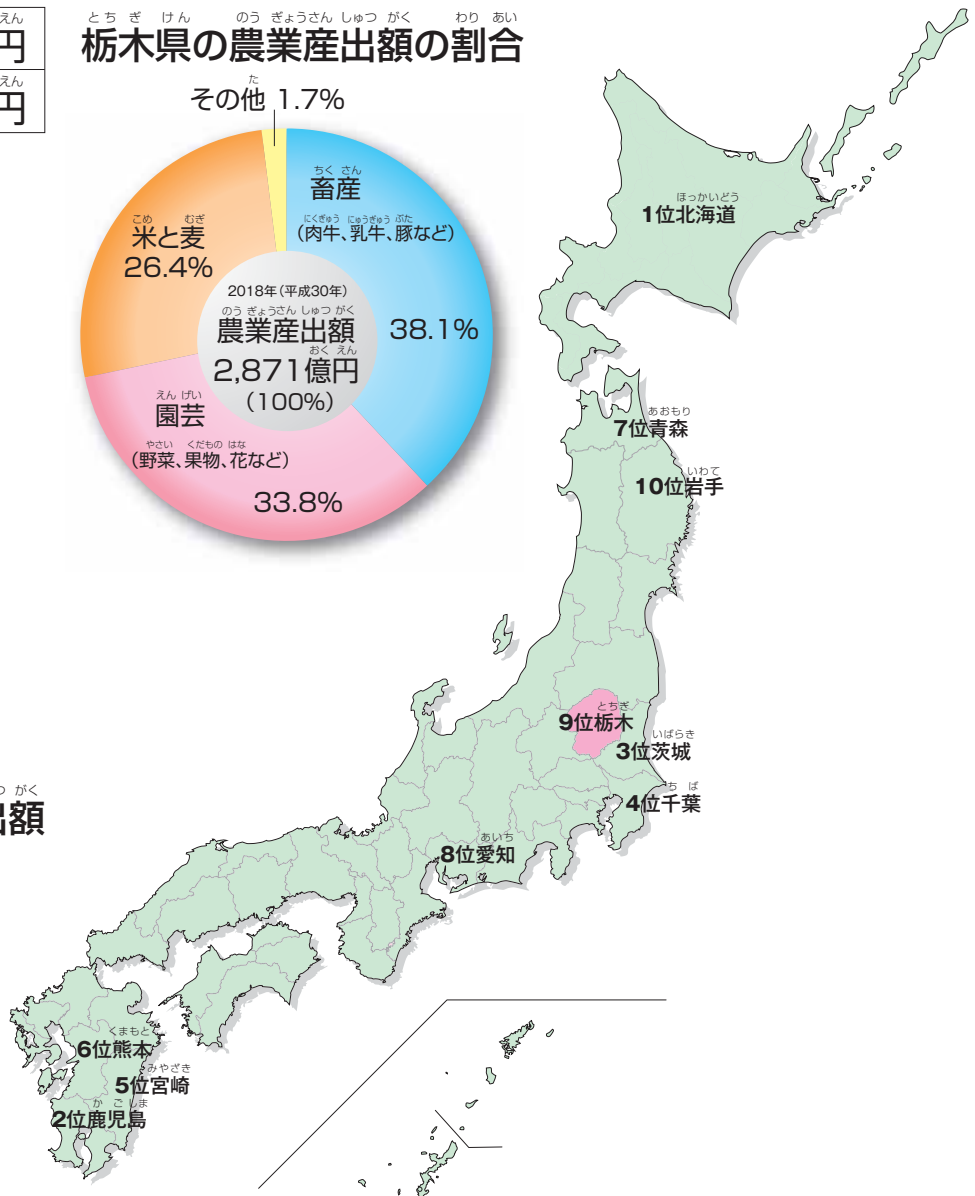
えん
円
えん
円

とちぎけん のうぎょうさんしゅつがく わりあい
栃木県の農業産出額の割合

た
その他 1.7%

ちくさん
畜産
にくぎゅう にゅうぎゅう ぶた
(肉牛、乳牛、豚など)
38.1%

こめ むぎ
米と麦
26.4%

2018年(平成30年)
のうぎょうさんしゅつがく
農業産出額
おくえん
2,871億円
(100%)

えんげい
園芸
やさい くだもの はな
(野菜、果物、花など)
33.8%

ほっかいどう
1位北海道

あおもり
7位青森

いわて
10位岩手

とちぎ
9位栃木

いばらき
3位茨城

ちば
4位千葉

あいち
8位愛知

くまもと
6位熊本

みやざき
5位宮崎

かごしま
2位鹿児島

つ がく
出額